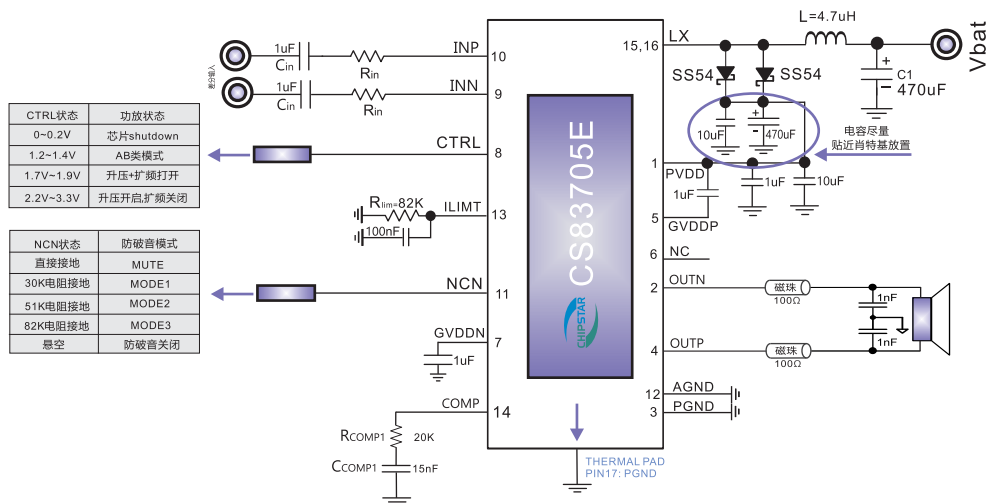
差分输入

1uF
$C_{in}$
$R_{in}$
INP 10
1uF
$C_{in}$
$R_{in}$
INN 9

| CTRL状态 | 功放状态 |
|---|---|
| 0~0.2V | 芯片shutdown |
| 1.2~1.4V | AB类模式 |
| 1.7V~1.9V | 升压+扩频打开 |
| 2.2V~3.3V | 升压开启,扩频关闭 |

CTRL 8
$R_{lim}$=82K
ILIMT 13
100nF

| NCN状态 | 防破音模式 |
|---|---|
| 直接接地 | MUTE |
| 30K电阻接地 | MODE1 |
| 51K电阻接地 | MODE2 |
| 82K电阻接地 | MODE3 |
| 悬空 | 防破音关闭 |

NCN 11
GVDDN 7
1uF
COMP 14
$R_{COMP1}$ 20K
$C_{COMP1}$ 15nF

CS83705E
CHIPSTAR

15,16 LX
L=4.7uH
Vbat
SS54 SS54
C1
470uF
10uF
470uF
电容尽量
贴近肖特基放置
1 PVDD
1uF
1uF 10uF
5 GVDDP
6 NC
2 OUTN
磁珠
100Ω
1nF
1nF
4 OUTP
磁珠
100Ω
12 AGND
3 PGND
THERMAL PAD
PIN17: PGND